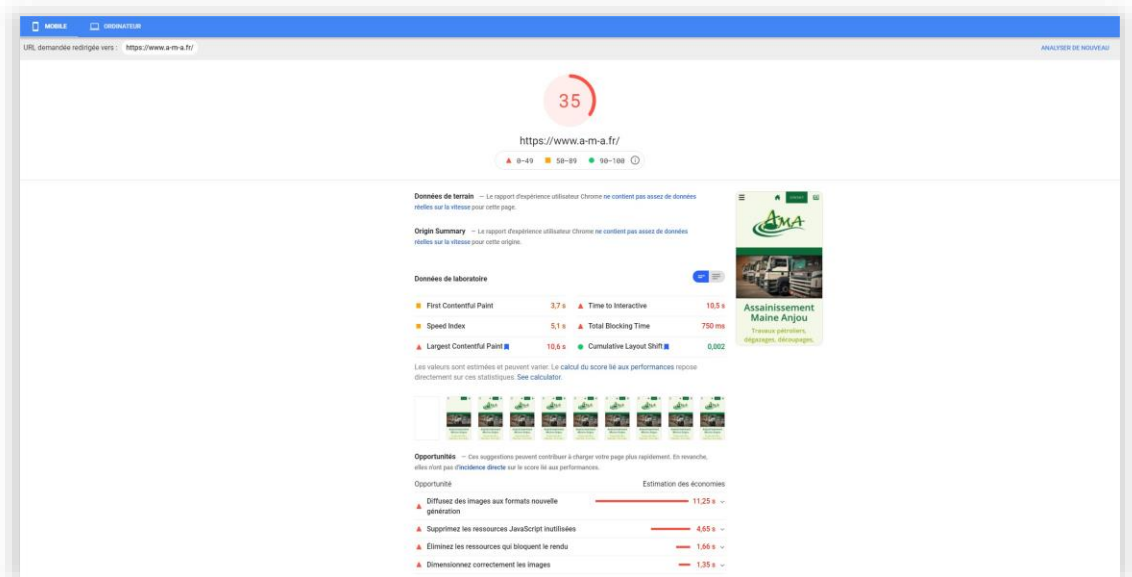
MOBILE ORDINATEUR

URL demandée redirigée vers : https://www.a-m-a.fr/

ANALYSER DE NOUVEAU

35

https://www.a-m-a.fr/

0-49 50-89 90-100

Données de terrain — Le rapport d'expérience utilisateur Chrome ne contient pas assez de données réelles sur la vitesse pour cette page.

Origin Summary — Le rapport d'expérience utilisateur Chrome ne contient pas assez de données réelles sur la vitesse pour cette origine.

Données de laboratoire

| | | | |
|---|---|---|---|
| First Contentful Paint | 3,7 s | Time to Interactive | 10,5 s |
| Speed Index | 5,1 s | Total Blocking Time | 750 ms |
| Largest Contentful Paint | 10,6 s | Cumulative Layout Shift | 0,002 |

Les valeurs sont estimées et peuvent varier. Le calcul du score lié aux performances repose directement sur ces statistiques. See calculator.

Opportunités — Ces suggestions peuvent contribuer à charger votre page plus rapidement. En revanche, elles n'ont pas d'incidence directe sur le score lié aux performances.

| Opportunité | Estimation des économies |
|---|---|
| Diffusez des images aux formats nouvelle génération | 11,25 s |
| Supprimez les ressources JavaScript inutilisées | 4,65 s |
| Éliminez les ressources qui bloquent le rendu | 1,66 s |
| Dimensionnez correctement les images | 1,35 s |

CONTACT

AMA

Assainissement Maine Anjou

Travaux pétroliers, dégazages, découpages.